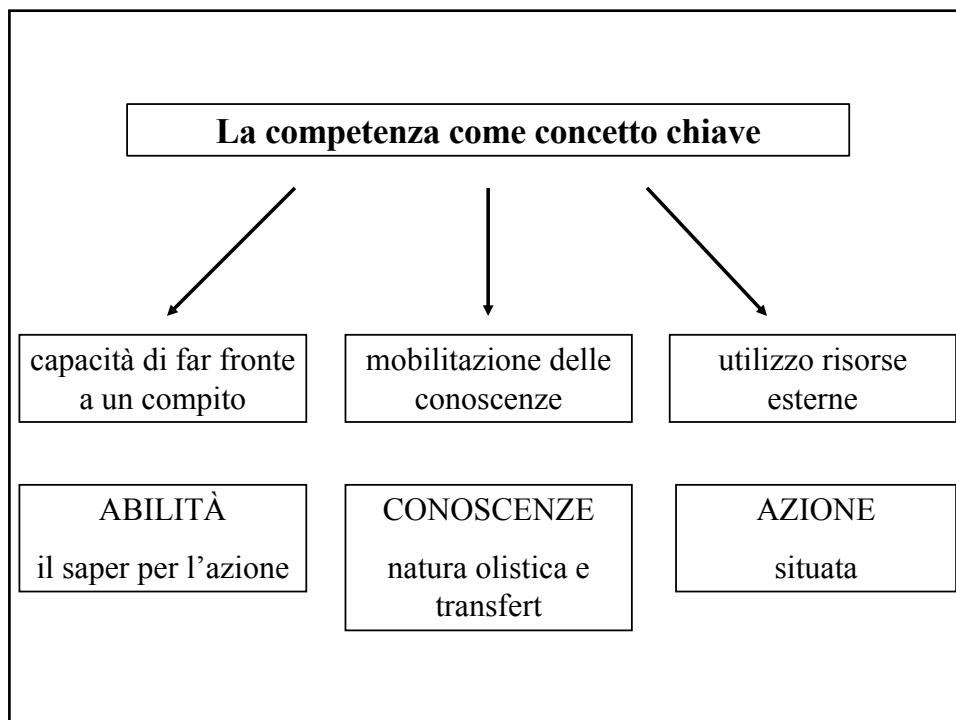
La competenza come concetto chiave

capacità di far fronte a un compito

mobilitazione delle conoscenze

utilizzo risorse esterne

ABILITÀ

il saper per l’azione

CONOSCENZE

natura olistica e transfert

AZIONE

situata